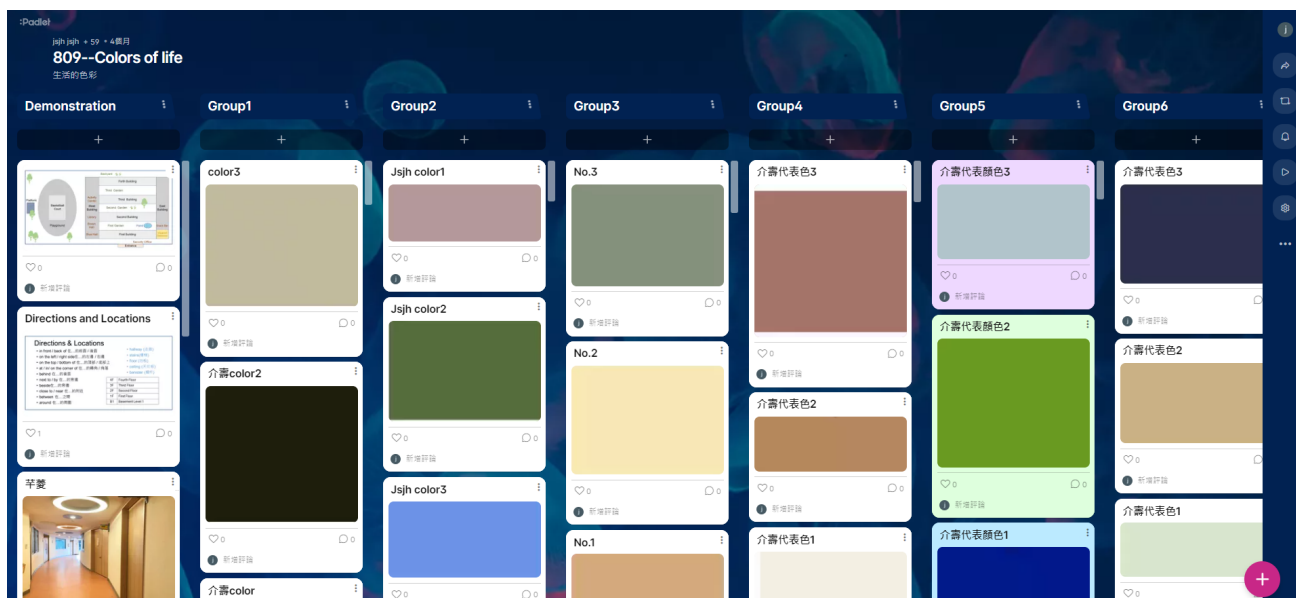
:Padlet

jsjh jsjh + 59 • 4個月

809--Colors of life

生活的色彩

Demonstration

+

♡0 ○0

新增評論

Directions and Locations

Directions & Locations

♡1 ○0

新增評論

芊菱

Group1

+

color3

♡0 ○0

新增評論

介壽color2

♡0 ○0

新增評論

介壽color

Group2

+

Jsjh color1

♡0 ○0

新增評論

Jsjh color2

♡0 ○0

新增評論

Jsjh color3

♡0 ○0

Group3

+

No.3

♡0 ○0

新增評論

No.2

♡0 ○0

新增評論

No.1

Group4

+

介壽代表色3

♡0 ○0

新增評論

介壽代表色2

♡0 ○0

新增評論

介壽代表色1

Group5

+

介壽代表顏色3

♡0 ○0

新增評論

介壽代表顏色2

♡0 ○0

新增評論

介壽代表顏色1

Group6

+

介壽代表色3

♡0

新增評論

介壽代表色2

♡0

新增評論

介壽代表色1

♡0

+